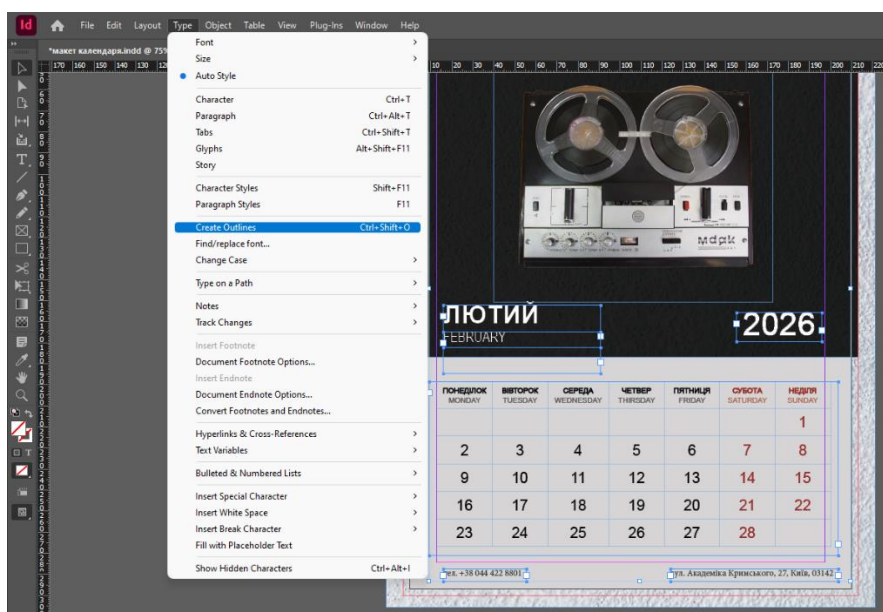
Id File Edit Layout Type Object Table View Plug-Ins Window Help

*макет календаря.indd @ 75%

Font
Size
Auto Style
Character Ctrl+T
Paragraph Ctrl+Alt+T
Tabs Ctrl+Shift+T
Glyphs Alt+Shift+F11
Story
Character Styles Shift+F11
Paragraph Styles F11
Create Outlines Ctrl+Shift+O
Find/replace font...
Change Case
Type on a Path
Notes
Track Changes
Insert Footnote
Document Footnote Options...
Insert Endnote
Document Endnote Options...
Convert Footnotes and Endnotes...
Hyperlinks & Cross-References
Text Variables
Bulleted & Numbered Lists
Insert Special Character
Insert White Space
Insert Break Character
Fill with Placeholder Text
Show Hidden Characters Ctrl+Alt+I

ЛЮТИЙ
FEBRUARY

2026

| ПОНЕДІЛОК MONDAY | ВІВТОРОК TUESDAY | СЕРЕДА WEDNESDAY | ЧЕТВЕР THURSDAY | П'ЯТНИЦЯ FRIDAY | СУБОТА SATURDAY | НЕДІЛЯ SUNDAY |
|---|---|---|---|---|---|---|
| | | | | | | 1 |
| 2 | 3 | 4 | 5 | 6 | 7 | 8 |
| 9 | 10 | 11 | 12 | 13 | 14 | 15 |
| 16 | 17 | 18 | 19 | 20 | 21 | 22 |
| 23 | 24 | 25 | 26 | 27 | 28 | |

тел. +38 044 422 8801
вул. Академіка Кримського, 27, Київ, 03142